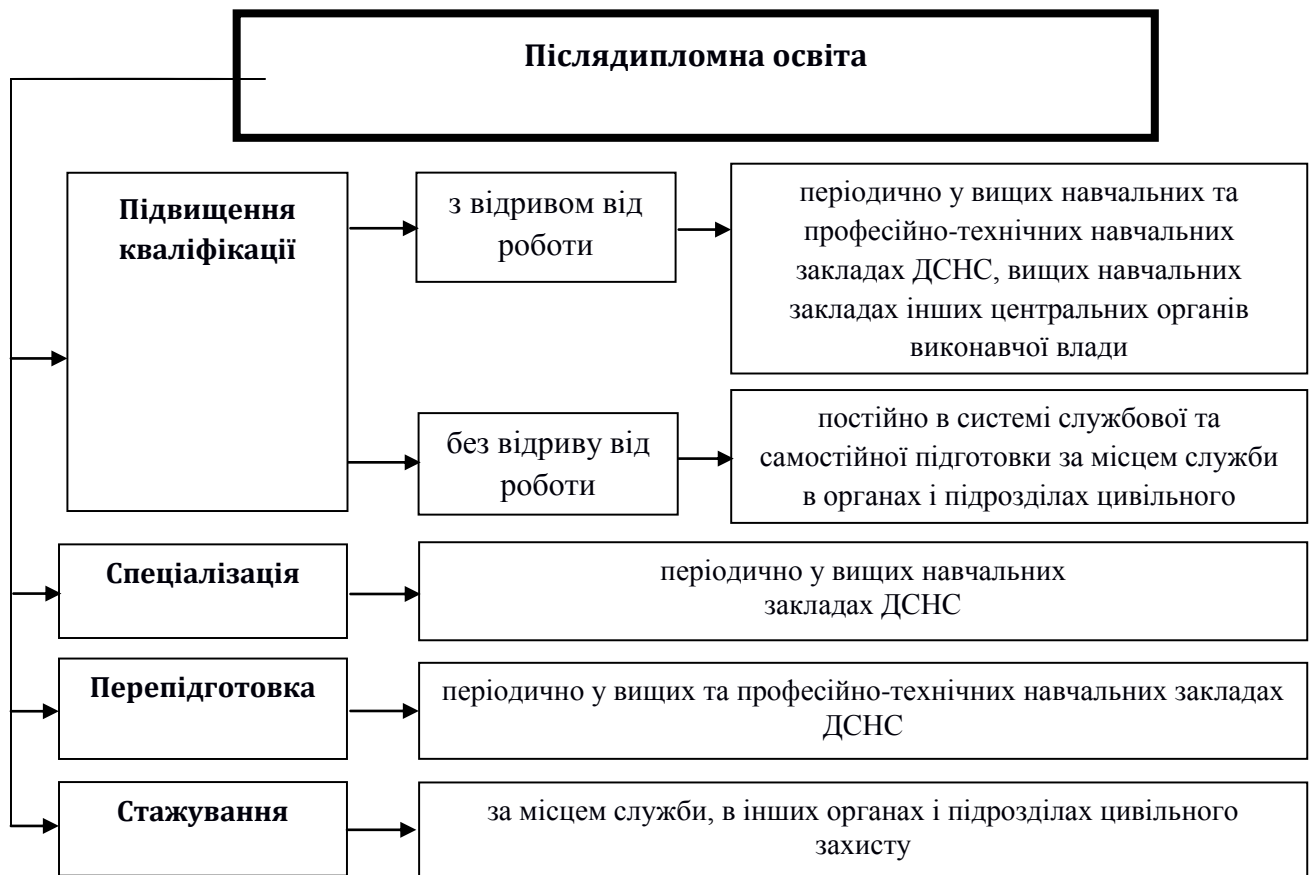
Післядипломна освіта

Підвищення кваліфікації

з відривом від роботи

періодично у вищих навчальних та професійно-технічних навчальних закладах ДСНС, вищих навчальних закладах інших центральних органів виконавчої влади

без відриву від роботи

постійно в системі службової та самостійної підготовки за місцем служби в органах і підрозділах цивільного

Спеціалізація

періодично у вищих навчальних закладах ДСНС

Перепідготовка

періодично у вищих та професійно-технічних навчальних закладах ДСНС

Стажування

за місцем служби, в інших органах і підрозділах цивільного захисту